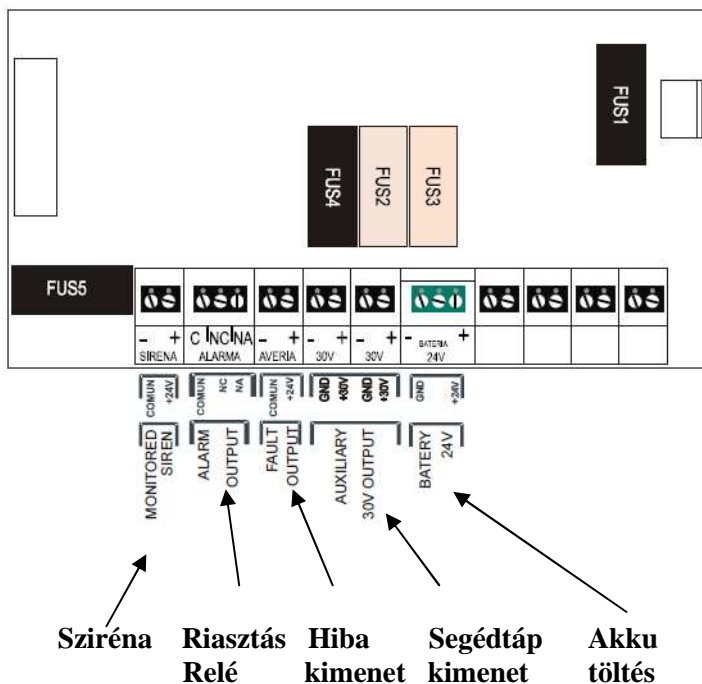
FUS1

FUS4 FUS2 FUS3

FUS5

- + SIRENA C NC NA ALARMA - + AVERIA - + 30V - + 30V - BATERIA + 24V

COMUN +24V COMUN NC NA COMUN +24V GND +30V GND +30V GND +24V

MONITORED SIREN

ALARM OUTPUT

FAULT OUTPUT

AUXILIARY 30V OUTPUT

BATERY 24V

Sziréna Riasztás Relé Hiba kimenet Segédtáp kimenet Akku töltés